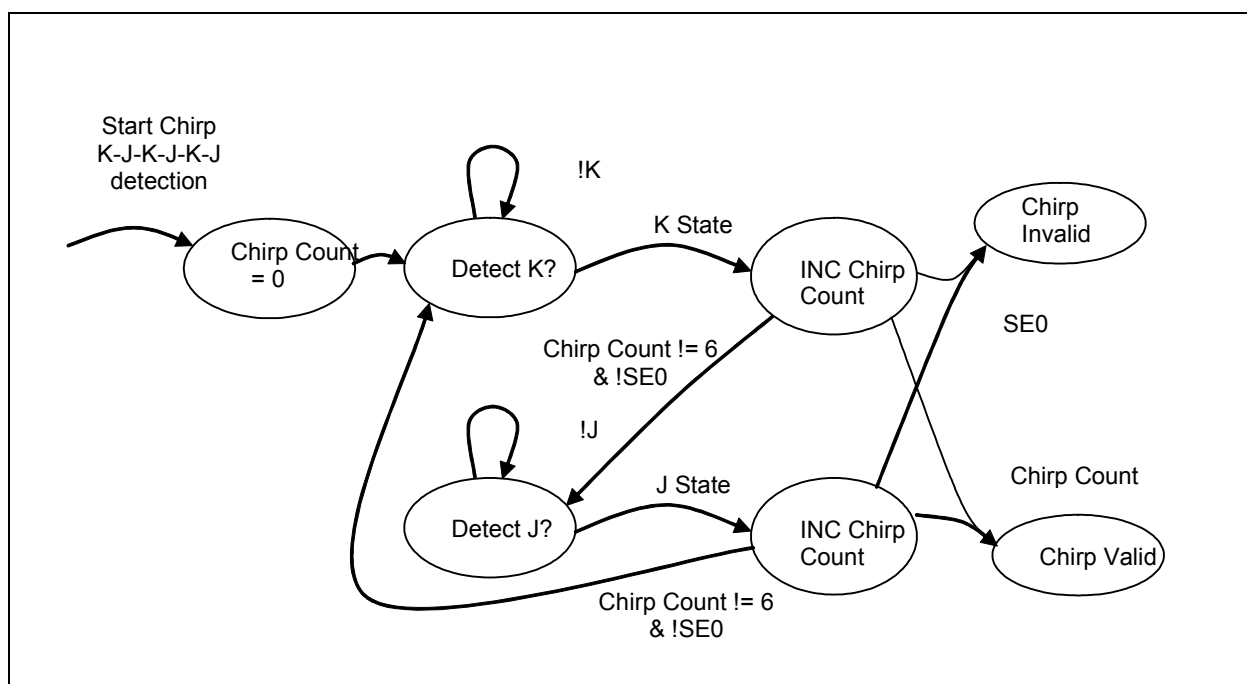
Start Chirp K-J-K-J-K-J detection

!K

K State

Chirp Invalid

Chirp Count = 0

Detect K?

INC Chirp Count

SE0

Chirp Count != 6 & !SE0

!J

Chirp Count

J State

Detect J?

INC Chirp Count

Chirp Valid

Chirp Count != 6 & !SE0